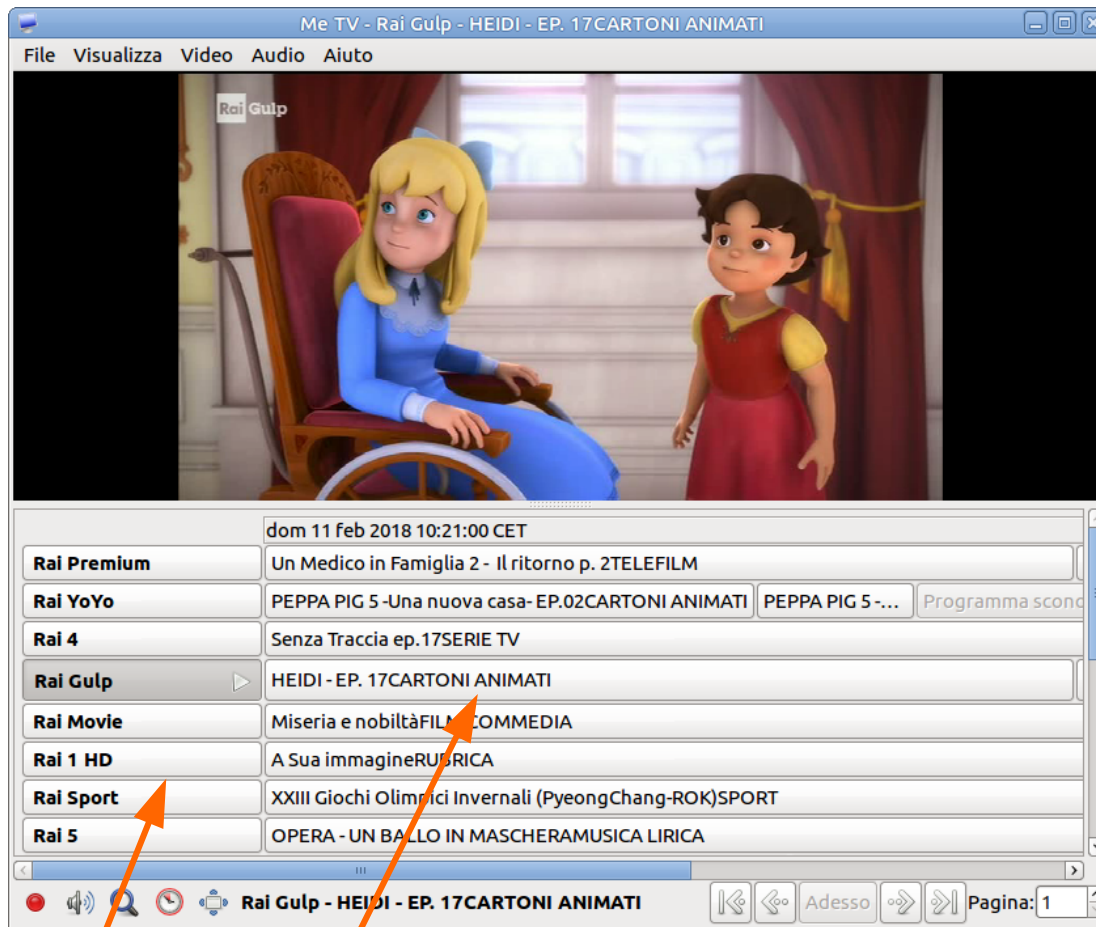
Me TV - Rai Gulp - HEIDI - EP. 17CARTONI ANIMATI

File Visualizza Video Audio Aiuto

Rai Gulp

dom 11 feb 2018 10:21:00 CET

| | |
|---|---|
| Rai Premium | Un Medico in Famiglia 2 - Il ritorno p. 2TELEFILM |
| Rai YoYo | PEPPA PIG 5 -Una nuova casa- EP.02CARTONI ANIMATI / PEPPA PIG 5 -... / Programma scono |
| Rai 4 | Senza Traccia ep.17SERIE TV |
| Rai Gulp | HEIDI - EP. 17CARTONI ANIMATI |
| Rai Movie | Miseria e nobiltàFILM COMMEDIA |
| Rai 1 HD | A Sua immagineRUBRICA |
| Rai Sport | XXIII Giochi Olimpici Invernali (PyeongChang-ROK)SPORT |
| Rai 5 | OPERA - UN BALLO IN MASCHERAMUSICA LIRICA |

Rai Gulp - HEIDI - EP. 17CARTONI ANIMATI Adesso Pagina: 1